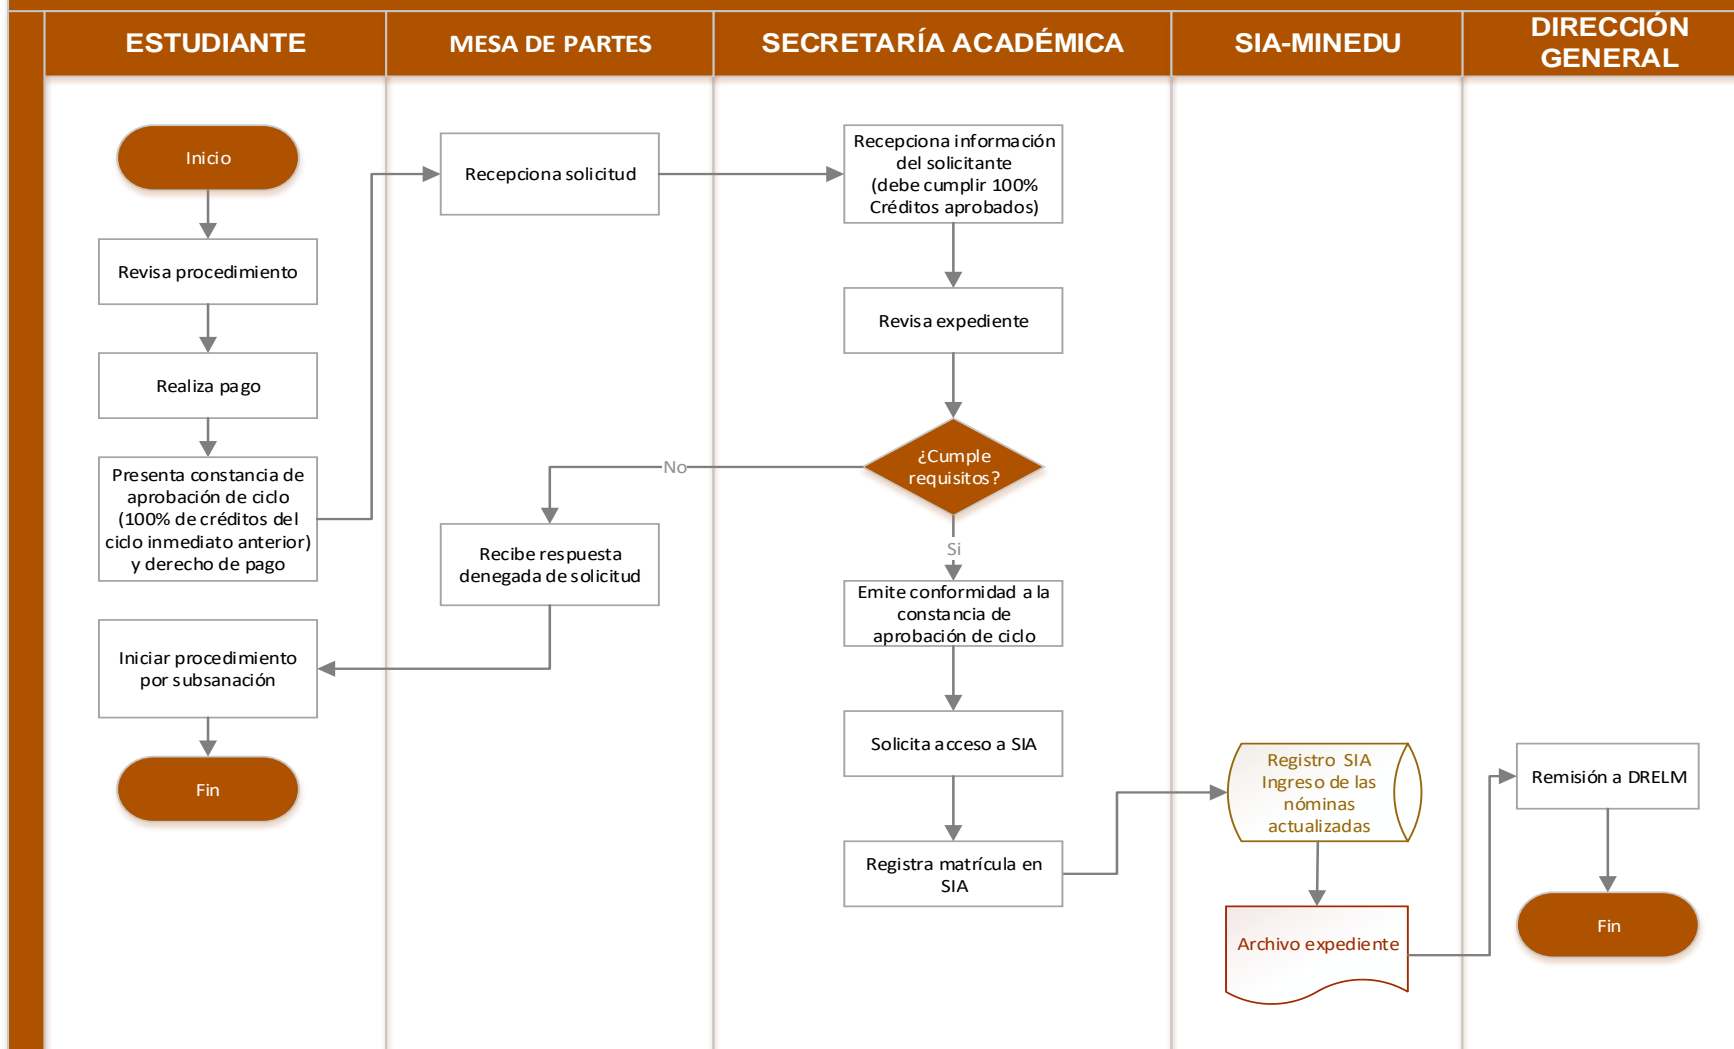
ESTUDIANTE

MESA DE PARTES

SECRETARÍA ACADÉMICA

SIA-MINEDU

DIRECCIÓN GENERAL

Inicio

Revisa procedimiento

Realiza pago

Presenta constancia de aprobación de ciclo (100% de créditos del ciclo inmediato anterior) y derecho de pago

Recepciona solicitud

Recepciona información del solicitante (debe cumplir 100% Créditos aprobados)

Revisa expediente

¿Cumple requisitos?

No

Recibe respuesta denegada de solicitud

Si

Emite conformidad a la constancia de aprobación de ciclo

Iniciar procedimiento por subsanación

Fin

Solicita acceso a SIA

Registra matrícula en SIA

Registro SIA Ingreso de las nóminas actualizadas

Archivo expediente

Remisión a DRELM

Fin